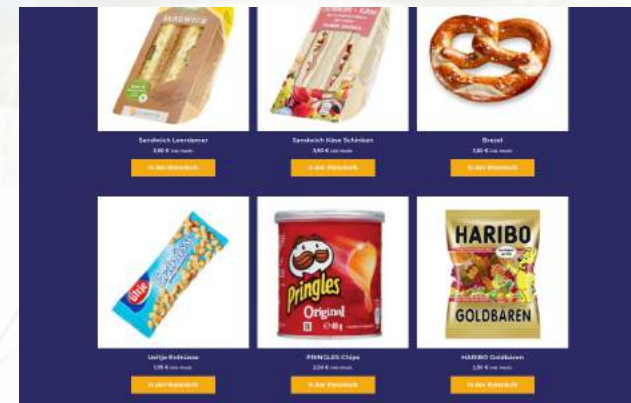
Sandwich Leerdamer
3,90 € inkl. MwSt.
In den Warenkorb

Sandwich Käse Schinken
3,90 € inkl. MwSt.
In den Warenkorb

Brezel
1,80 € inkl. MwSt.
In den Warenkorb

Ueltje Erdnüsse
1,95 € inkl. MwSt.
In den Warenkorb

PRINGLES Chips
2,00 € inkl. MwSt.
In den Warenkorb

HARIBO Goldbären
1,90 € inkl. MwSt.
In den Warenkorb

SANDWICH
ültje
Pringles
Original
HARIBO
GOLDBÄREN